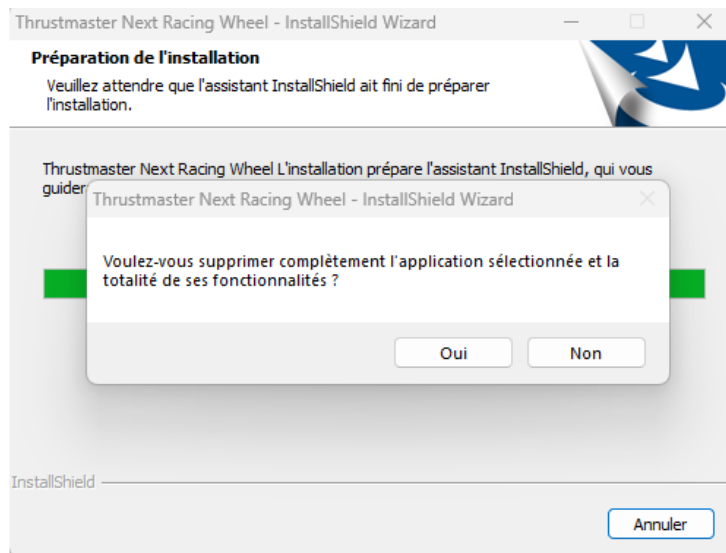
Thrustmaster Next Racing Wheel - InstallShield Wizard

Préparation de l'installation
Veuillez attendre que l'assistant InstallShield ait fini de préparer l'installation.

Thrustmaster Next Racing Wheel L'installation prépare l'assistant InstallShield, qui vous guider

Thrustmaster Next Racing Wheel - InstallShield Wizard

Voulez-vous supprimer complètement l'application sélectionnée et la totalité de ses fonctionnalités ?

Oui
Non

InstallShield

Annuler